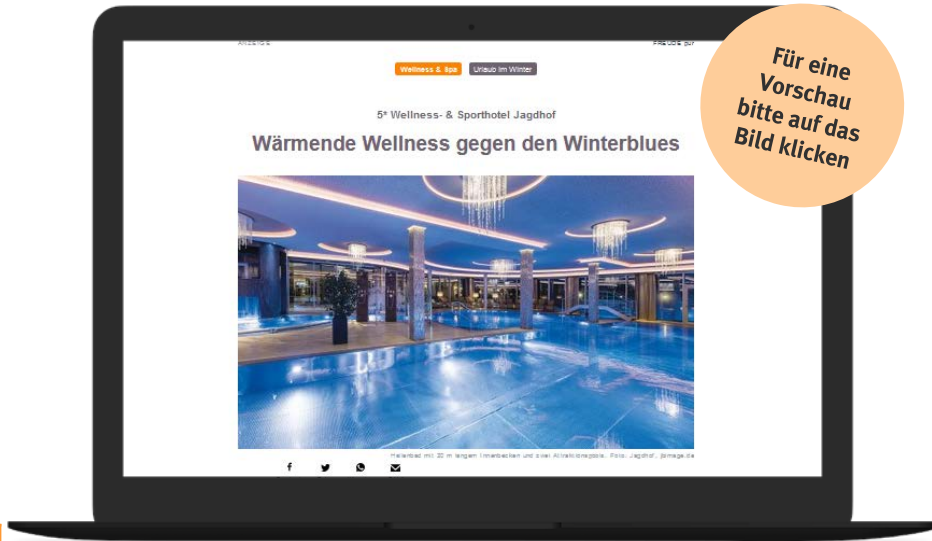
ANZEIGE

FREUDE pur

Wellness & Spa

Urlaub im Winter

5* Wellness- & Sporthotel Jagdhof

Wärmende Wellness gegen den Winterblues

Hallenbad mit 20 m langem Innenbecken und zwei Aktivbeckenbecken. Foto: Jagdhof, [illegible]

Für eine Vorschau bitte auf das Bild klicken